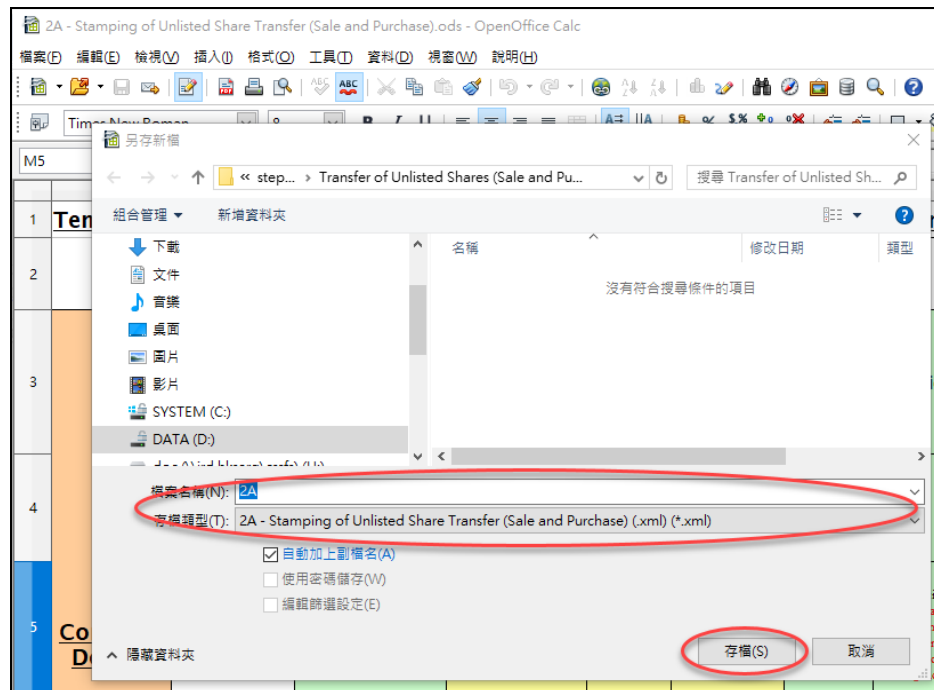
2A - Stamping of Unlisted Share Transfer (Sale and Purchase).ods - OpenOffice Calc

檔案(F) 編輯(E) 檢視(V) 插入(I) 格式(O) 工具(T) 資料(D) 視窗(W) 說明(H)

Times New Roman

M5

1 Ter

2

3

4

5 Co De

另存新檔

« step... › Transfer of Unlisted Shares (Sale and Pu...

搜尋 Transfer of Unlisted Sh...

組合管理 ▾ 新增資料夾

下載
文件
音樂
桌面
圖片
影片
SYSTEM (C:)
DATA (D:)

名稱 修改日期 類型

沒有符合搜尋條件的項目

檔案名稱(N): 2A

存檔類型(T): 2A - Stamping of Unlisted Share Transfer (Sale and Purchase) (.xml) (*.xml)

自動加上副檔名(A)
使用密碼儲存(W)
編輯篩選設定(E)

隱藏資料夾

存檔(S) 取消